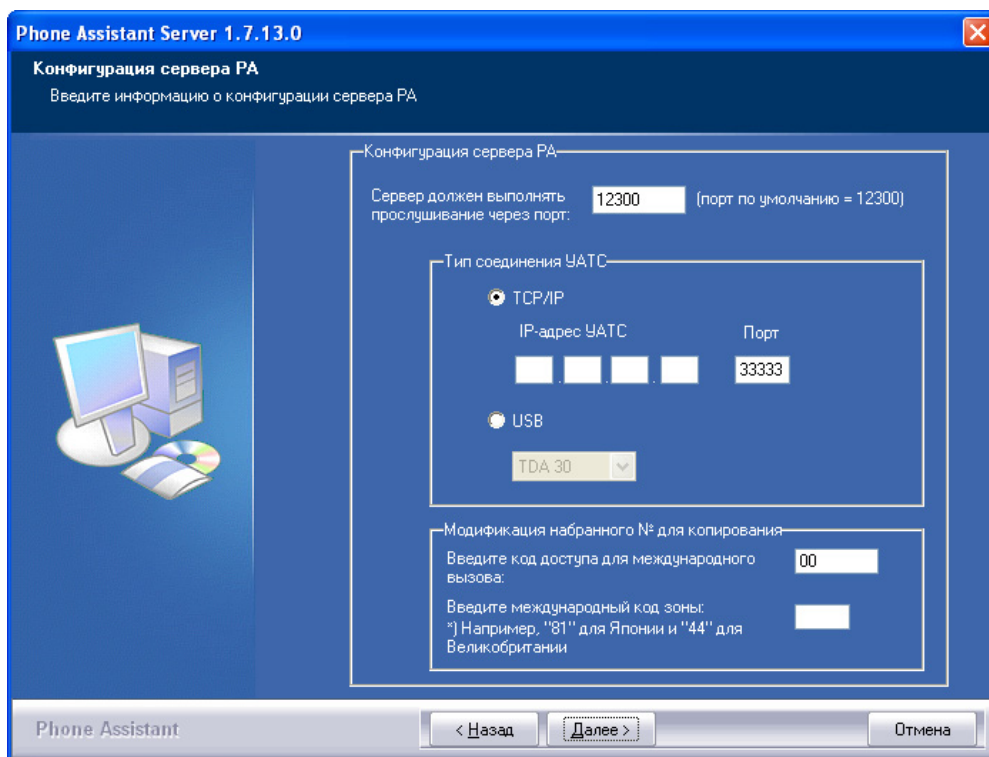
Phone Assistant Server 1.7.13.0

Конфигурация сервера PA

Введите информацию о конфигурации сервера PA

Конфигурация сервера PA

Сервер должен выполнять прослушивание через порт: 12300 (порт по умолчанию = 12300)

Тип соединения УАТС

TCP/IP

IP-адрес УАТС

Порт

33333

USB

TDA 30

Модификация набранного № для копирования

Введите код доступа для международного вызова: 00

Введите международный код зоны:
*) Например, "81" для Японии и "44" для Великобритании

Phone Assistant

< Назад

Далее >

Отмена